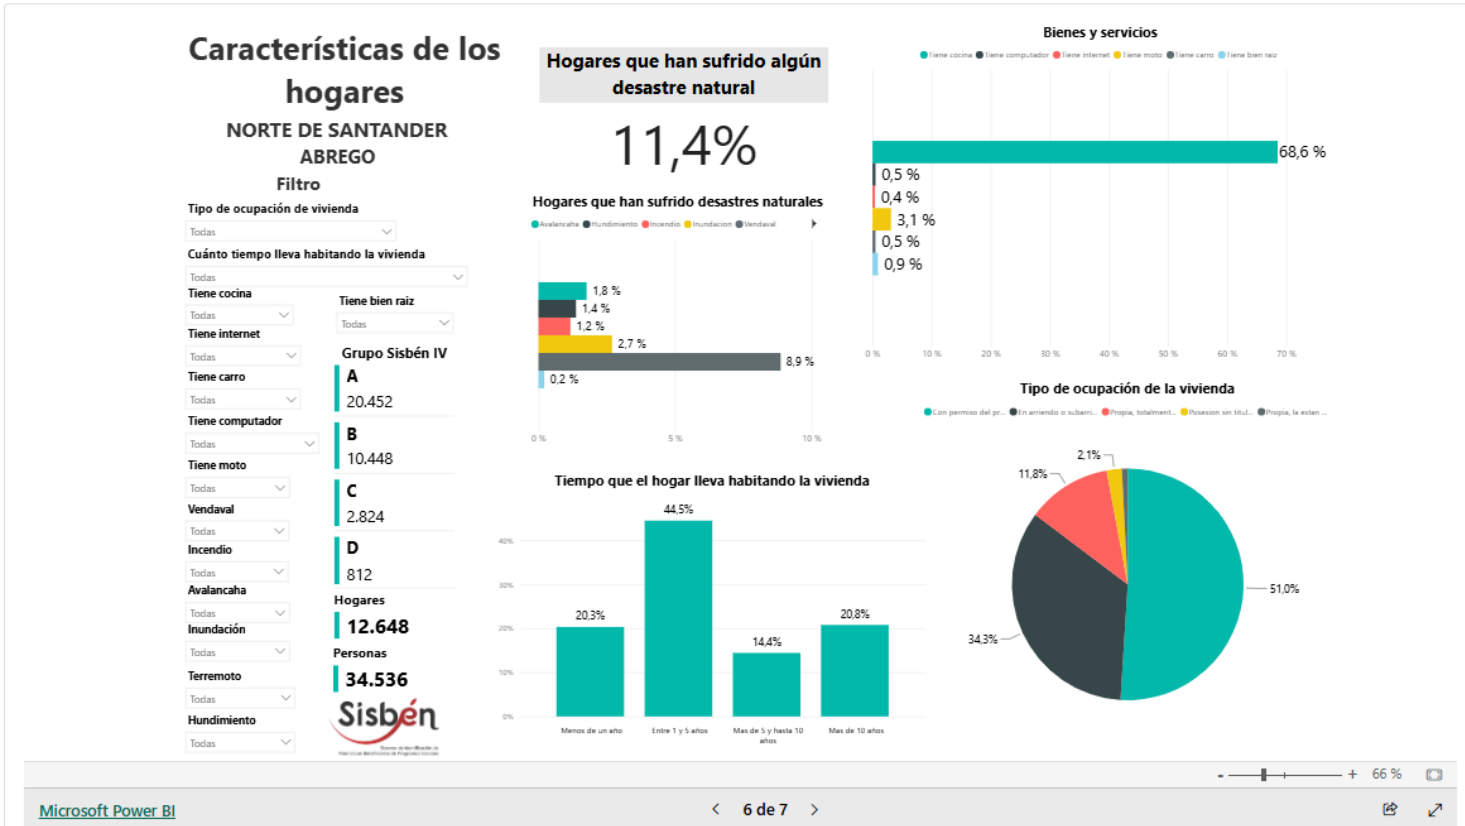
Características de los hogares

NORTE DE SANTANDER
ABREGO

Filtro

Tipo de ocupación de vivienda
Todas
Cuánto tiempo lleva habitando la vivienda
Todas
Tiene cocina
Todas
Tiene bien raiz
Todas
Tiene internet
Todas
Grupo Sisbén IV
Tiene carro
Todas
Tiene computador
Todas
Tiene moto
Todas
Vendaval
Todas
Incendio
Todas
Avalancaha
Todas
Inundación
Todas
Terremoto
Todas
Hundimiento
Todas

A
20.452
B
10.448
C
2.824
D
812
Hogares
12.648
Personas
34.536

Sisbén

Hogares que han sufrido algún desastre natural

11,4%

Hogares que han sufrido desastres naturales
Avalancha Hundimiento Incendio Inundacion Vendaval

1,8 %
1,4 %
1,2 %
2,7 %
8,9 %
0,2 %
0 % 5 % 10 %

Bienes y servicios
Tiene cocina Tiene computador Tiene internet Tiene moto Tiene carro Tiene bien raiz

68,6 %
0,5 %
0,4 %
3,1 %
0,5 %
0,9 %
0 % 10 % 20 % 30 % 40 % 50 % 60 % 70 %

Tiempo que el hogar lleva habitando la vivienda
0% 10% 20% 30% 40%
20,3%
44,5%
14,4%
20,8%
Menos de un año
Entre 1 y 5 años
Mas de 5 y hasta 10 años
Mas de 10 años

Tipo de ocupación de la vivienda
Con permiso del pr... En arriendo o subarri... Propia, totalment... Posesion sin titul... Propia, la estan ...
2,1%
11,8%
51,0%
34,3%

- + 66 %

Microsoft Power BI
6 de 7